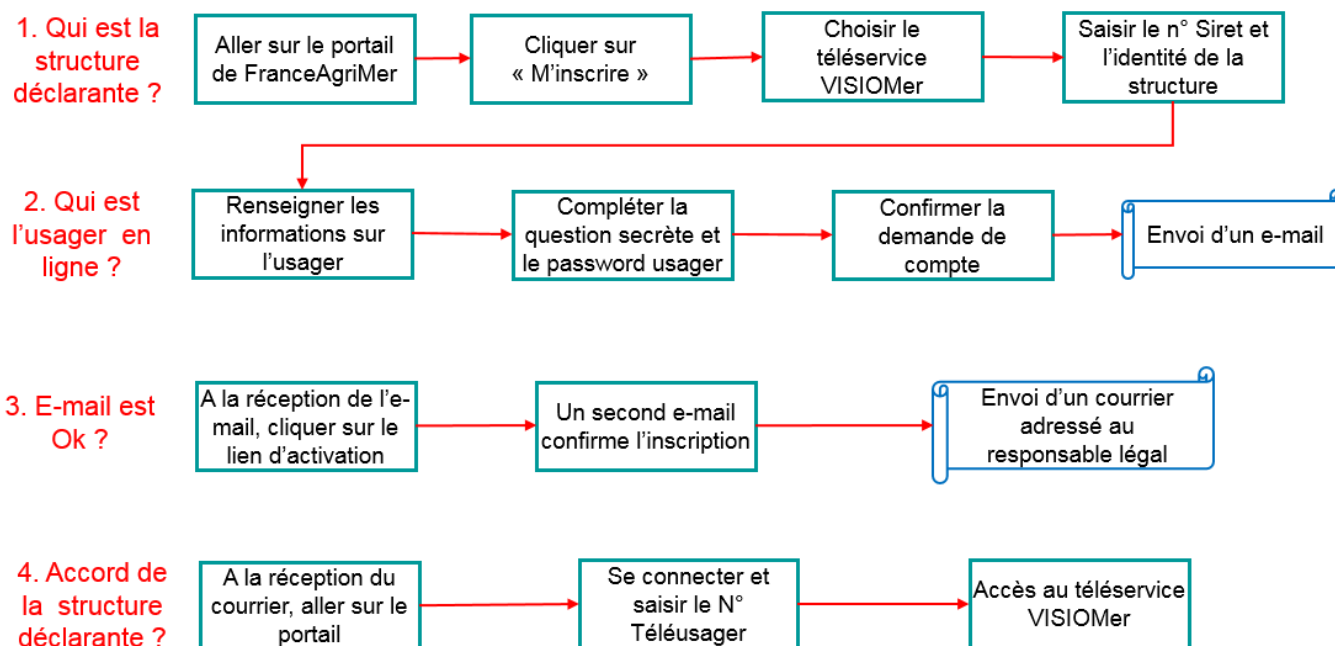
1. Qui est la structure déclarante ?

Aller sur le portail de FranceAgriMer

Cliquer sur « M'inscrire »

Choisir le téléservice VISIOMer

Saisir le n° Siret et l'identité de la structure

2. Qui est l'usager en ligne ?

Renseigner les informations sur l'usager

Compléter la question secrète et le password usager

Confirmer la demande de compte

Envoi d'un e-mail

3. E-mail est Ok ?

A la réception de l'e-mail, cliquer sur le lien d'activation

Un second e-mail confirme l'inscription

Envoi d'un courrier adressé au responsable légal

4. Accord de la structure déclarante ?

A la réception du courrier, aller sur le portail

Se connecter et saisir le N° Téléusager

Accès au téléservice VISIOMer